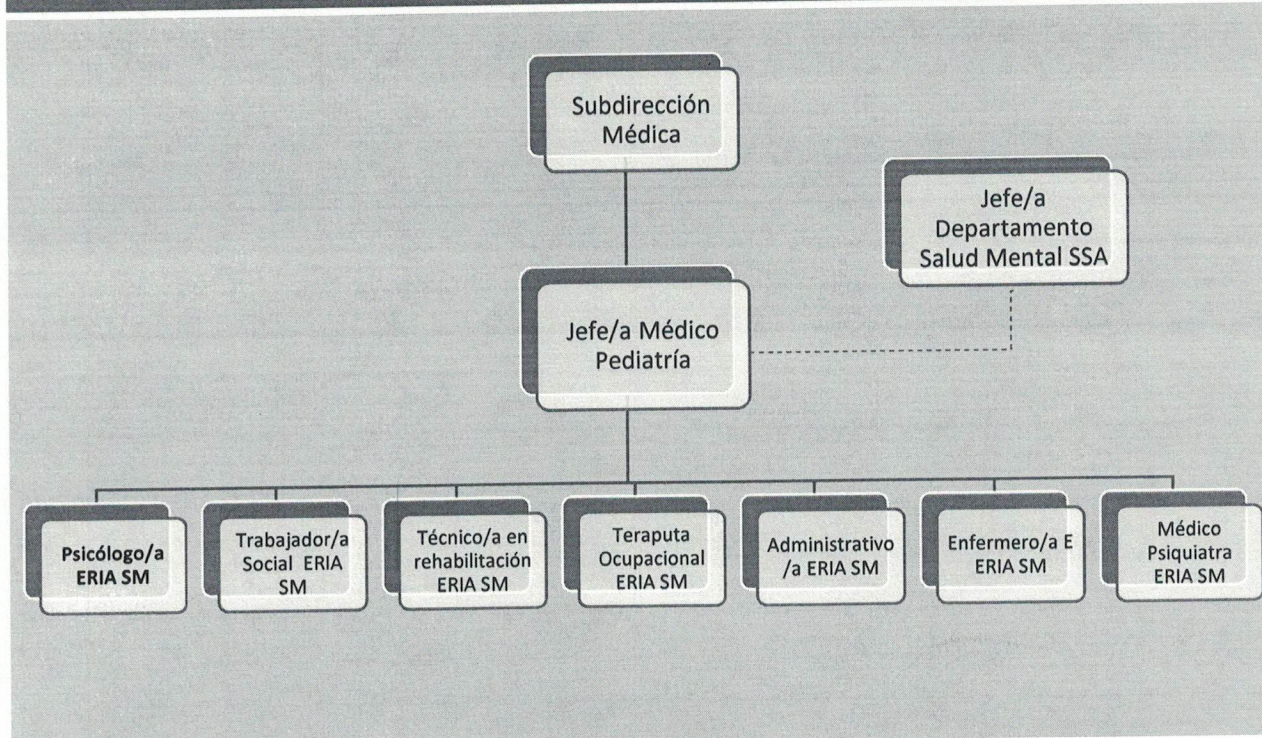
Subdirección Médica

Jefe/a Departamento Salud Mental SSA

Jefe/a Médico Pediatría

Psicólogo/a ERIA SM

Trabajador/a Social ERIA SM

Técnico/a en rehabilitación ERIA SM

Teraputa Ocupacional ERIA SM

Administrativo /a ERIA SM

Enfermero/a E ERIA SM

Médico Psiquiatra ERIA SM